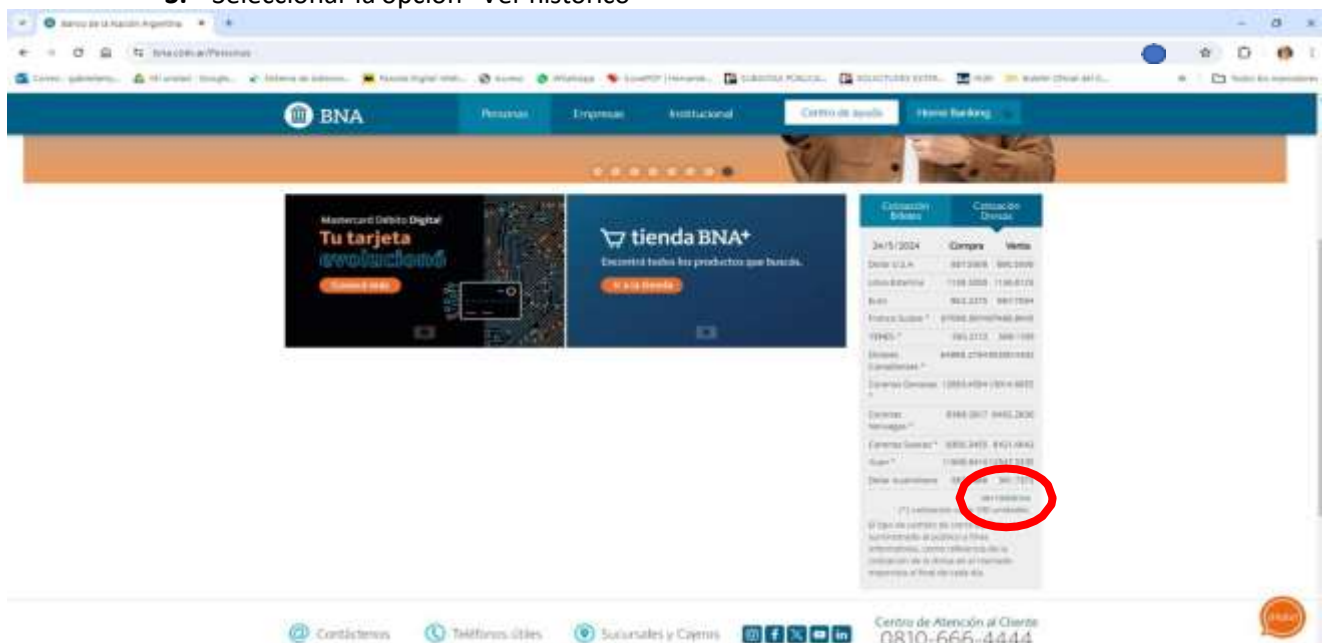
Seleccionar la opción "Ver histórico"

Banco de la Nación Argentina

bna.com.ar/Personas

BNA

Personas

Empresas

Institucional

Centro de ayuda

Home Banking

Mastercard Débito Digital

Tu tarjeta

evolucionó

Conocé más

tienda BNA+

Encontrá todos los productos que buscás.

Ir a la tienda

Cotización Billetes

Cotización Divisas

| 24/5/2024 | Compra | Venta |
|---|---|---|
| Dolar U.S.A | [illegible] | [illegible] |
| Libra Esterlina | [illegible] | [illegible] |
| Euro | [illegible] | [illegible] |
| Franco Suizo * | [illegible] | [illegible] |
| YENES * | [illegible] | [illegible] |
| Dolares Canadienses * | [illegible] | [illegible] |
| Coronas Danesas * | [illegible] | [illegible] |
| Coronas Noruegas * | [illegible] | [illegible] |
| Coronas Suecas * | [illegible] | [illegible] |
| Yuan * | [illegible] | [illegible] |
| Dolar Australiano | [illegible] | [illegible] |

Ver histórico

(*) cotización cada 100 unidades.

El tipo de cambio de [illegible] suministrado al público a fines informativos, como referencia de la cotización de la divisa en el mercado mayorista al final de cada día.

Contáctenos

Teléfonos útiles

Sucursales y Cajeros

Centro de Atención al Cliente

0810-666-4444